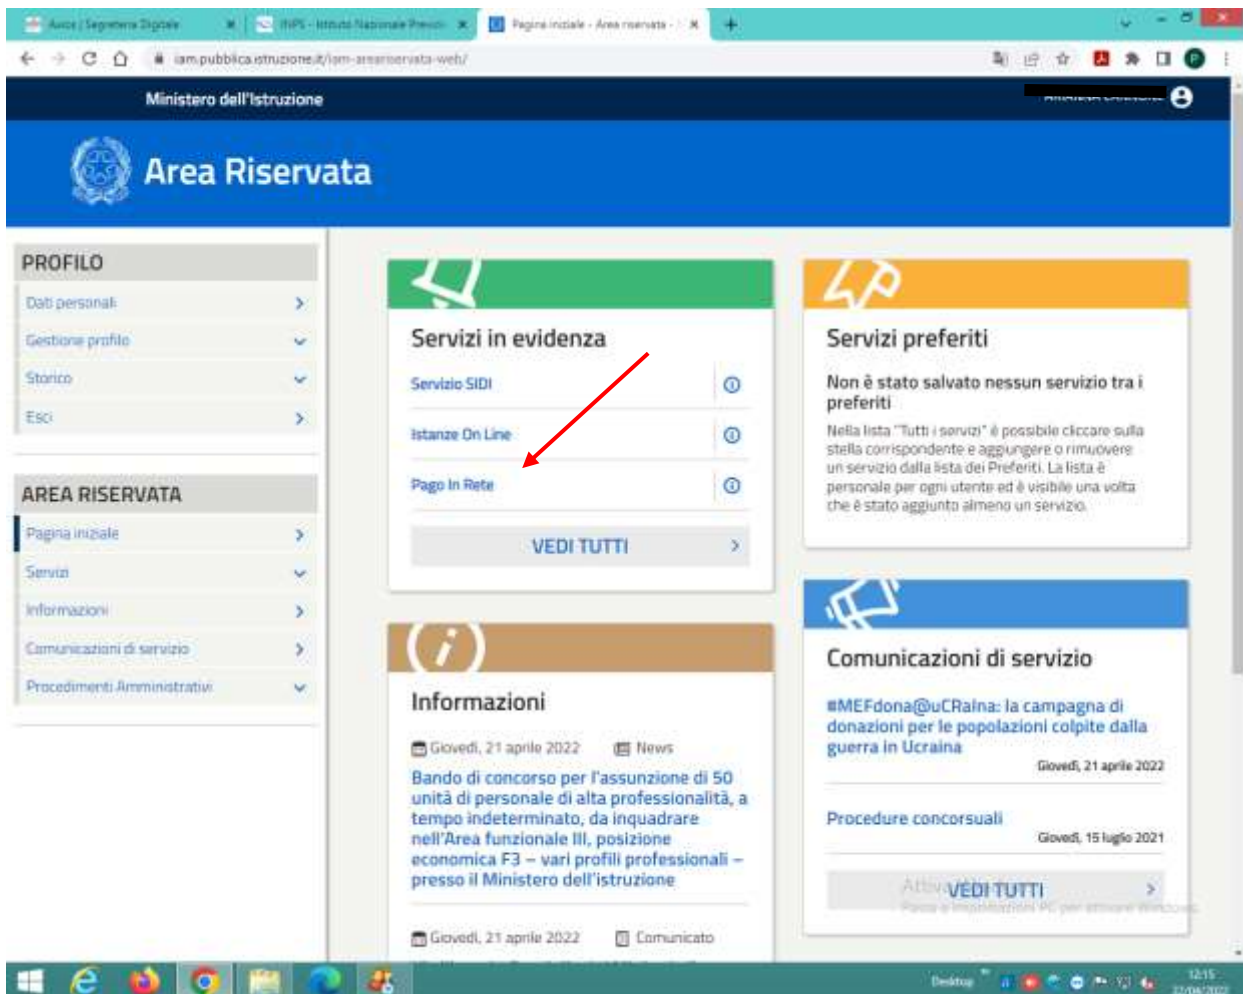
Axios | Segreteria Digitale
INPS - Istituto Nazionale Previd.
Pagina iniziale - Area riservata

iam.pubblica.istruzione.it/iam-areariservata-web/

Ministero dell'Istruzione

Area Riservata

PROFILO
Dati personali
Gestione profilo
Storico
Esci

AREA RISERVATA
Pagina iniziale
Servizi
Informazioni
Comunicazioni di servizio
Procedimenti Amministrativi

Servizi in evidenza
Servizio SIDI
Istanze On Line
Pago In Rete
VEDI TUTTI

Servizi preferiti
Non è stato salvato nessun servizio tra i preferiti
Nella lista "Tutti i servizi" è possibile cliccare sulla stella corrispondente e aggiungere o rimuovere un servizio dalla lista dei Preferiti. La lista è personale per ogni utente ed è visibile una volta che è stato aggiunto almeno un servizio.

Informazioni
Giovedì, 21 aprile 2022 News
Bando di concorso per l'assunzione di 50 unità di personale di alta professionalità, a tempo indeterminato, da inquadrare nell'Area funzionale III, posizione economica F3 – vari profili professionali – presso il Ministero dell'istruzione
Giovedì, 21 aprile 2022 Comunicato

Comunicazioni di servizio
#MEFdona@uCRaina: la campagna di donazioni per le popolazioni colpite dalla guerra in Ucraina
Giovedì, 21 aprile 2022
Procedure concorsuali
Giovedì, 15 luglio 2021
VEDI TUTTI
Attiva Windows
Passa a Impostazioni PC per attivare Windows.

Desktop
12:15
22/04/2022